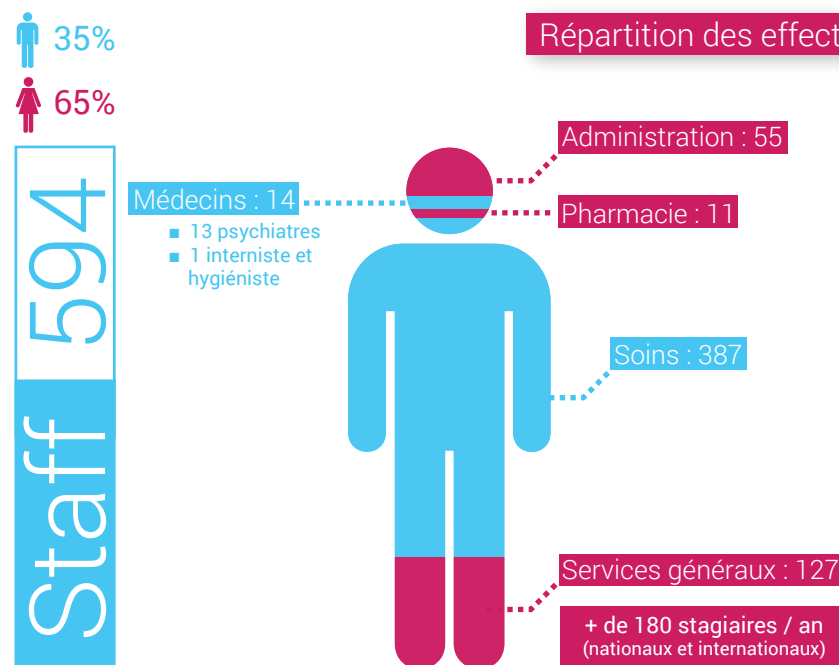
35%

65%

Staff 594

Répartition des effect

Médecins : 14
- 13 psychiatres
- 1 interniste et hygiéniste

Administration : 55

Pharmacie : 11

Soins : 387

Services généraux : 127

+ de 180 stagiaires / an
(nationaux et internationaux)